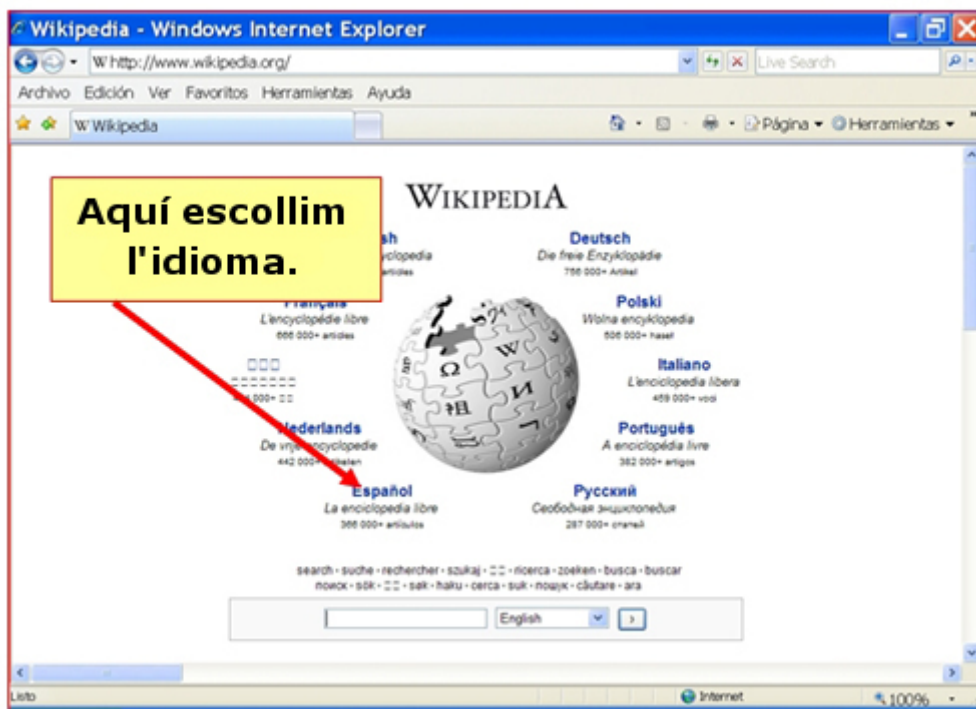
Wikipedia - Windows Internet Explorer

http://www.wikipedia.org/

Live Search

Archivo Edición Ver Favoritos Herramientas Ayuda

Wikipedia

Página ▾ Herramientas ▾

Aquí escollim l'idioma.

WIKIPEDIA

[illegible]sh
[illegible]yclopedia
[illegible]rticles

Deutsch
Die freie Enzyklopädie
756 000+ Artikel

Français
L'encyclopédie libre
666 000+ articles

Polski
Wolna encyklopedia
506 000+ haseł

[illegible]
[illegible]
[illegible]000+ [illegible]

Italiano
L'enciclopedia libera
459 000+ voci

Nederlands
De vrije encyclopedie
442 000+ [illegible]

Português
A enciclopédia livre
382 000+ artigos

Español
La enciclopedia libre
366 000+ artículos

Русский
Свободная энциклопедия
287 000+ статей

search · suche · rechercher · szukaj · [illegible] · ricerca · zoeken · busca · buscar
поиск · sök · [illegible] · sak · haku · cerca · suk · пошук · căutare · ara

English

>

Listo

Internet

100%